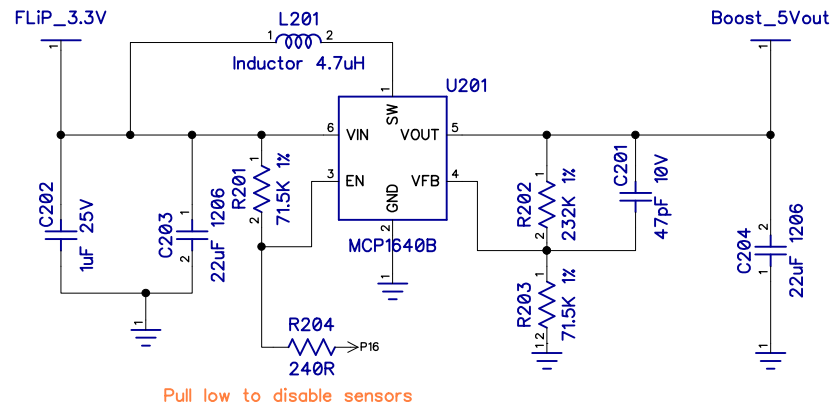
FLiP_3.3V
L201
1 2
Inductor 4.7uH
Boost_5Vout
1
1
U201
1
SW
6 VIN VOUT 5
3 EN VFB 4
GND
2
MCP1640B
C202
1
25V
1uF
2
C203
1
1206
2
22uF
R201
1
71.5K 1%
2
R202
1
232K 1%
2
C201
10V
47pF
R203
1
71.5K 1%
2
C204
2
1206
1
22uF
R204
240R
P16
1
1
1
1
Pull low to disable sensors